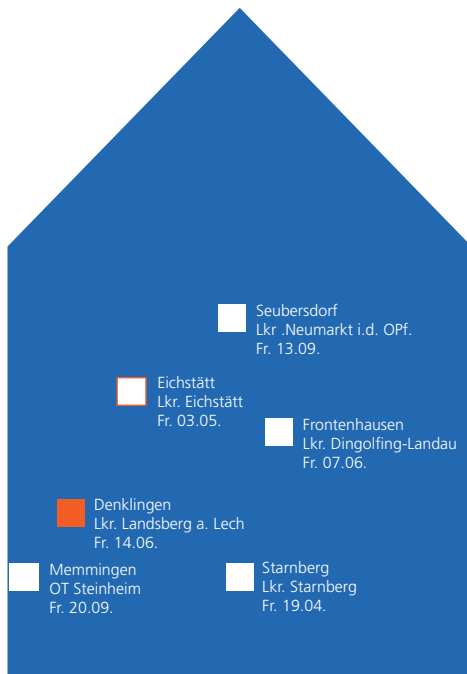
Seubersdorf
Lkr .Neumarkt i.d. OPf.
Fr. 13.09.

Eichstätt
Lkr. Eichstätt
Fr. 03.05.

Frontenhausen
Lkr. Dingolfing-Landau
Fr. 07.06.

Denklingen
Lkr. Landsberg a. Lech
Fr. 14.06.

Memmingen
OT Steinheim
Fr. 20.09.

Starnberg
Lkr. Starnberg
Fr. 19.04.